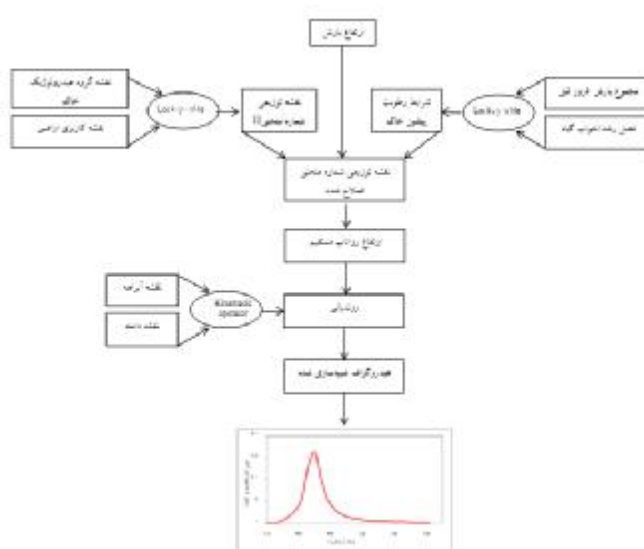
ارتفاع بارش

نقشه گروه هیدرولوژیک خاک

نقشه کاربری اراضی

Look-up table

نقشه توزیعی شماره منحنی II

شرایط رطوبت پیشین خاک

Table

مجموع بارش ۵ روز قبل

فصل رشد / خواب گیاه

نقشه توزیعی شماره منحنی اصلاح شده

ارتفاع رواناب مستقیم

نقشه آبراهه

نقشه شیب

Kinematic operator

روندیابی

هیدروگراف شبیه‌سازی شده

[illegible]